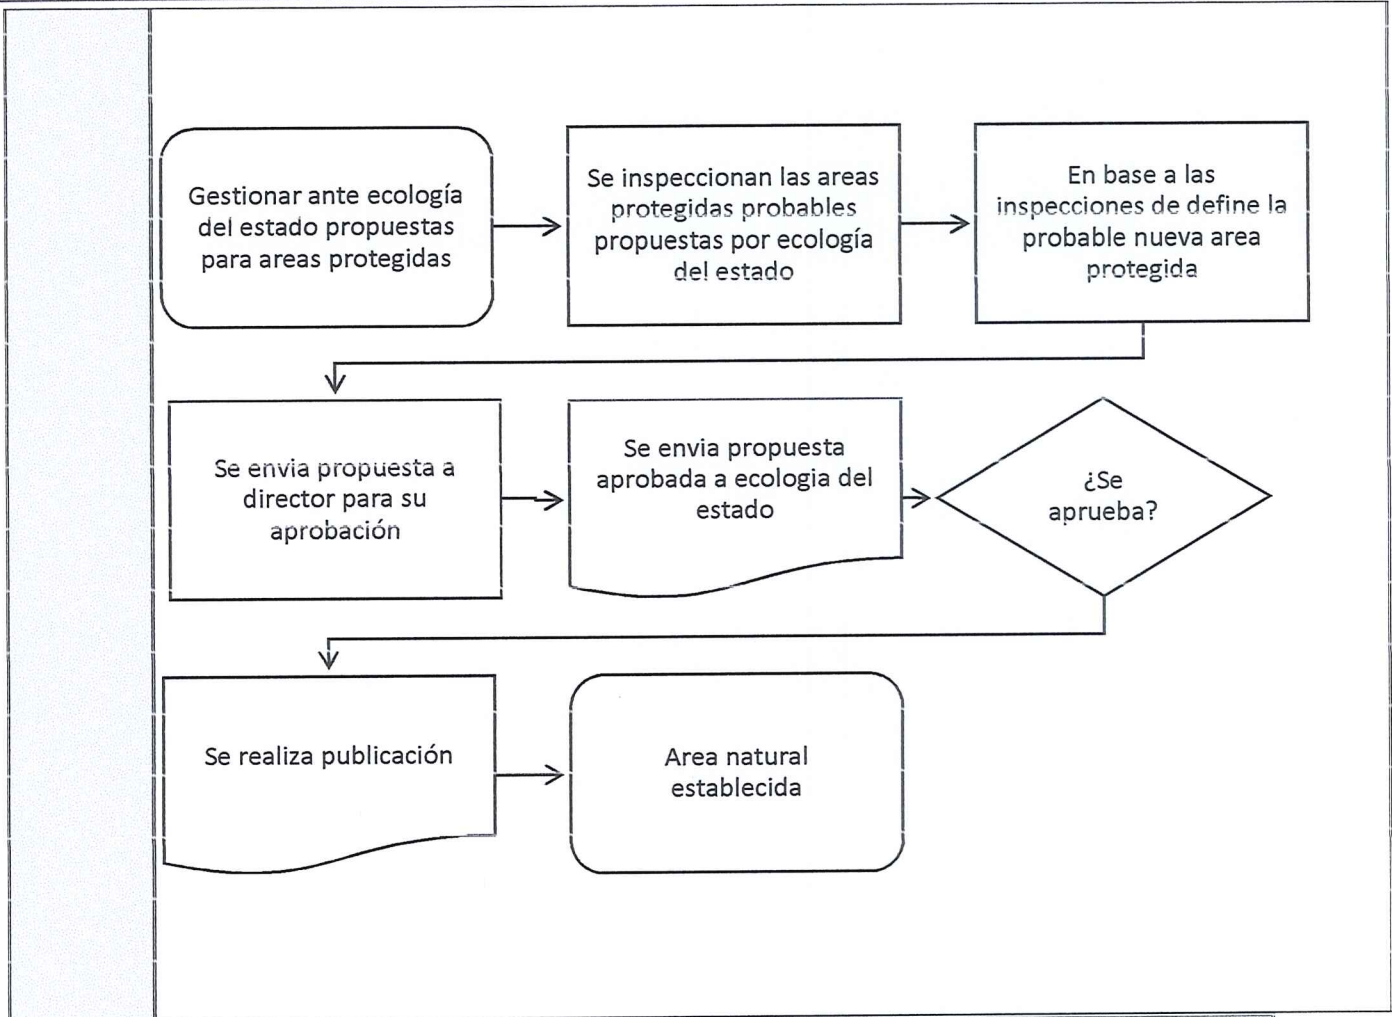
Gestionar ante ecología del estado propuestas para areas protegidas

Se inspeccionan las areas protegidas probables propuestas por ecología del estado

En base a las inspecciones de define la probable nueva area protegida

Se envia propuesta a director para su aprobación

Se envia propuesta aprobada a ecologia del estado

¿Se aprueba?

Se realiza publicación

Area natural establecida